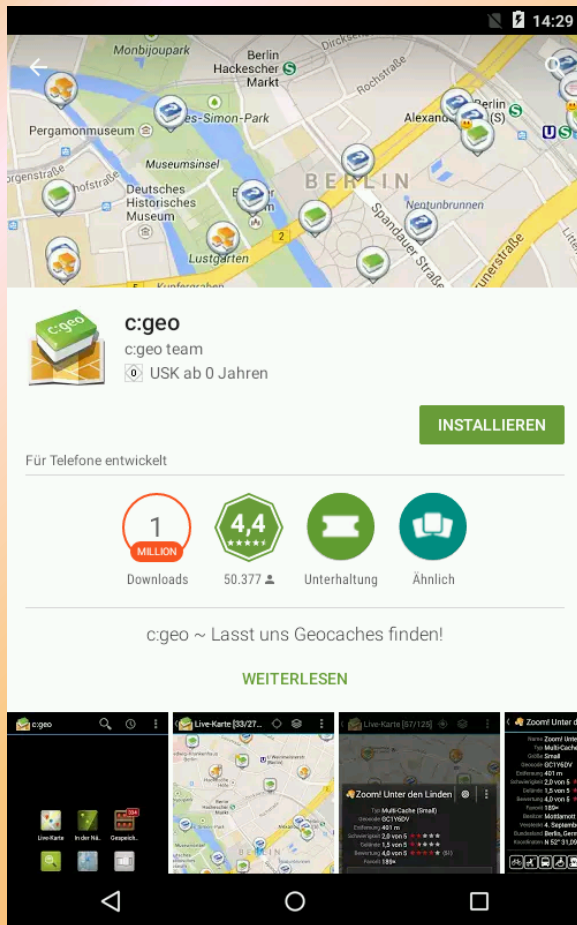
14:29

Monbijoupark
Berlin Hackescher Markt
Rochstraße
Berlin Alexanderplatz
Pergamonmuseum
James-Simon-Park
Museumsinsel
Deutsches Historisches Museum
BERLIN
Neptunbrunnen
Spandauer Straße
Lustgarten
Kupfergraben

c:geo
c:geo team
0 USK ab 0 Jahren

INSTALLIEREN

Für Telefone entwickelt

1 MILLION
Downloads

4,4
50.377

Unterhaltung

Ähnlich

c:geo ~ Lasst uns Geocaches finden!

WEITERLESEN

c:geo
Live-Karte
In der Nä..
Gespeich..
Live-Karte [33/27...
Live-Karte [57/125]
Zoom! Unter den Linden
Typ Multi-Cache (Small)
GC1Y6DV
Entfernung 401 m
Schwierigkeit 2,0 von 5
Gelände 1,5 von 5
Bewertung 4,0 von 5
Favorit 189+
Zoom! Unter d
Name Zoom! Unter
Typ Multi-Cache
Größe Small
Geocode GC1Y6DV
Entfernung 401 m
Schwierigkeit 2,0 von 5
Gelände 1,5 von 5
Bewertung 4,0 von 5
Favorit 189+
Besitzer Mottamott
Versteckt 4. Septemb
Bundesland Berlin, Germ
Koordinaten N 52° 31,00